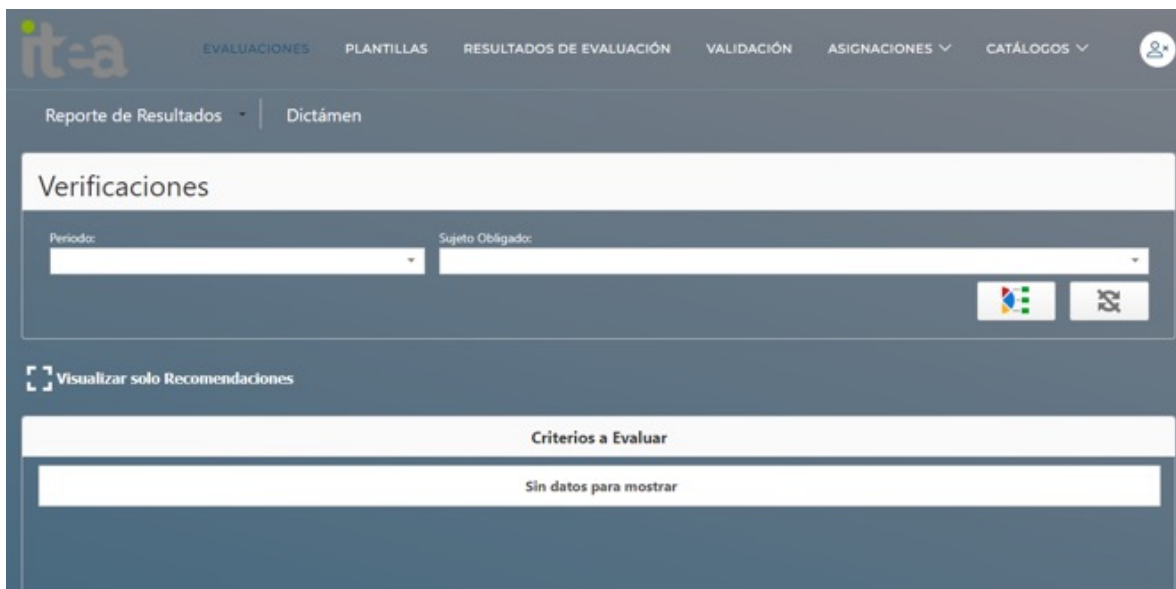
itea

EVALUACIONES PLANTILLAS RESULTADOS DE EVALUACIÓN VALIDACIÓN ASIGNACIONES CATÁLOGOS

Reporte de Resultados Dictámen

Verificaciones

Periodo:

Sujeto Obligado:

Visualizar solo Recomendaciones

Criterios a Evaluar

Sin datos para mostrar